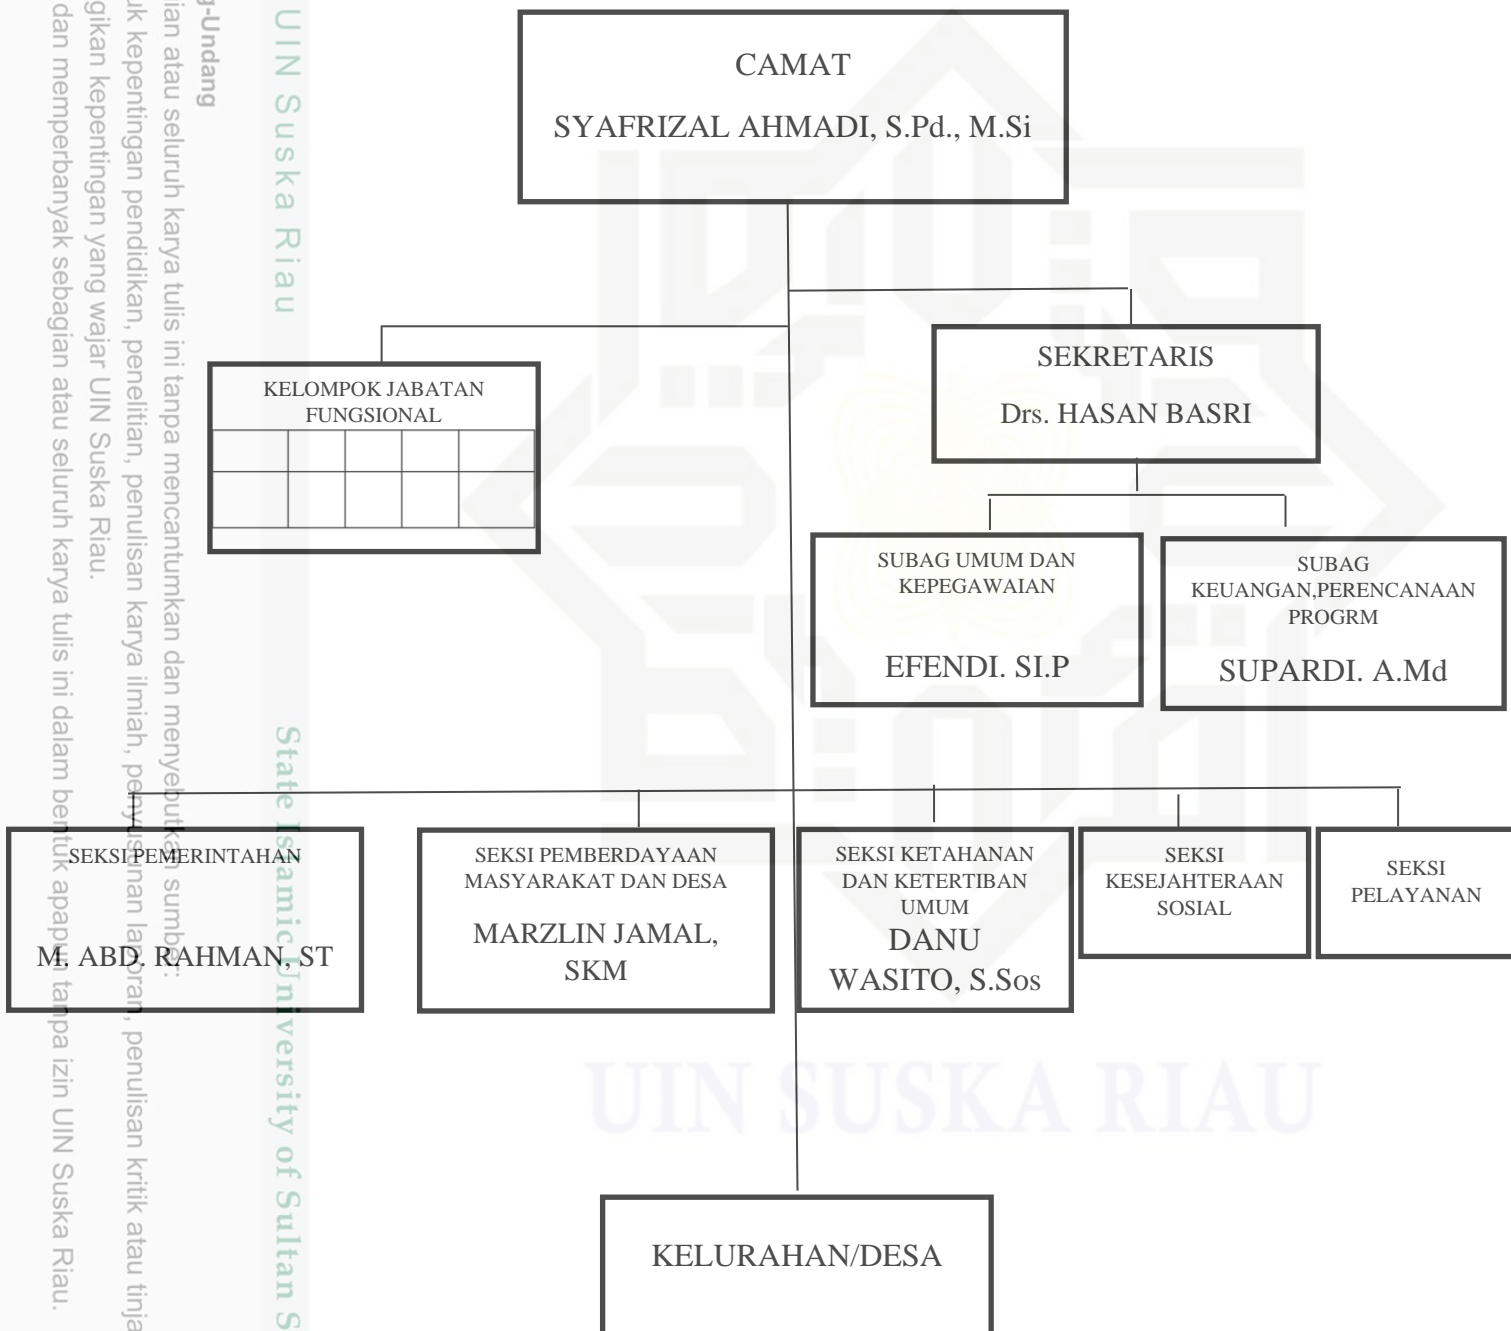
CAMAT

SYAFRIZAL AHMADI, S.Pd., M.Si

KELOMPOK JABATAN FUNGSIONAL

| | | | | |
|---|---|---|---|---|
| | | | | |

SEKRETARIS

Drs. HASAN BASRI

SUBAG UMUM DAN KEPEGAWAIAN

EFENDI. SI.P

SUBAG KEUANGAN,PERENCANAAN PROGRM

SUPARDI. A.Md

SEKSI PEMERINTAHAN

M. ABD. RAHMAN, ST

SEKSI PEMBERDAYAAN MASYARAKAT DAN DESA

MARZLIN JAMAL, SKM

SEKSI KETAHANAN DAN KETERTIBAN UMUM

DANU WASITO, S.Sos

SEKSI KESEJAHTERAAN SOSIAL

SEKSI PELAYANAN

KELURAHAN/DESA

UIN Suska Riau

State Islamic University of Sultan S

g-Undang
ian atau seluruh karya tulis ini tanpa mencantumkan dan menyebutkan sumber:
k kepentingan pendidikan, penelitian, penulisan karya ilmiah, penyusunan laporan, penulisan kritik atau tinja
gikan kepentingan yang wajar UIN Suska Riau.
dan memperbanyak sebagian atau seluruh karya tulis ini dalam bentuk apapun tanpa izin UIN Suska Riau.

UIN SUSKA RIAU